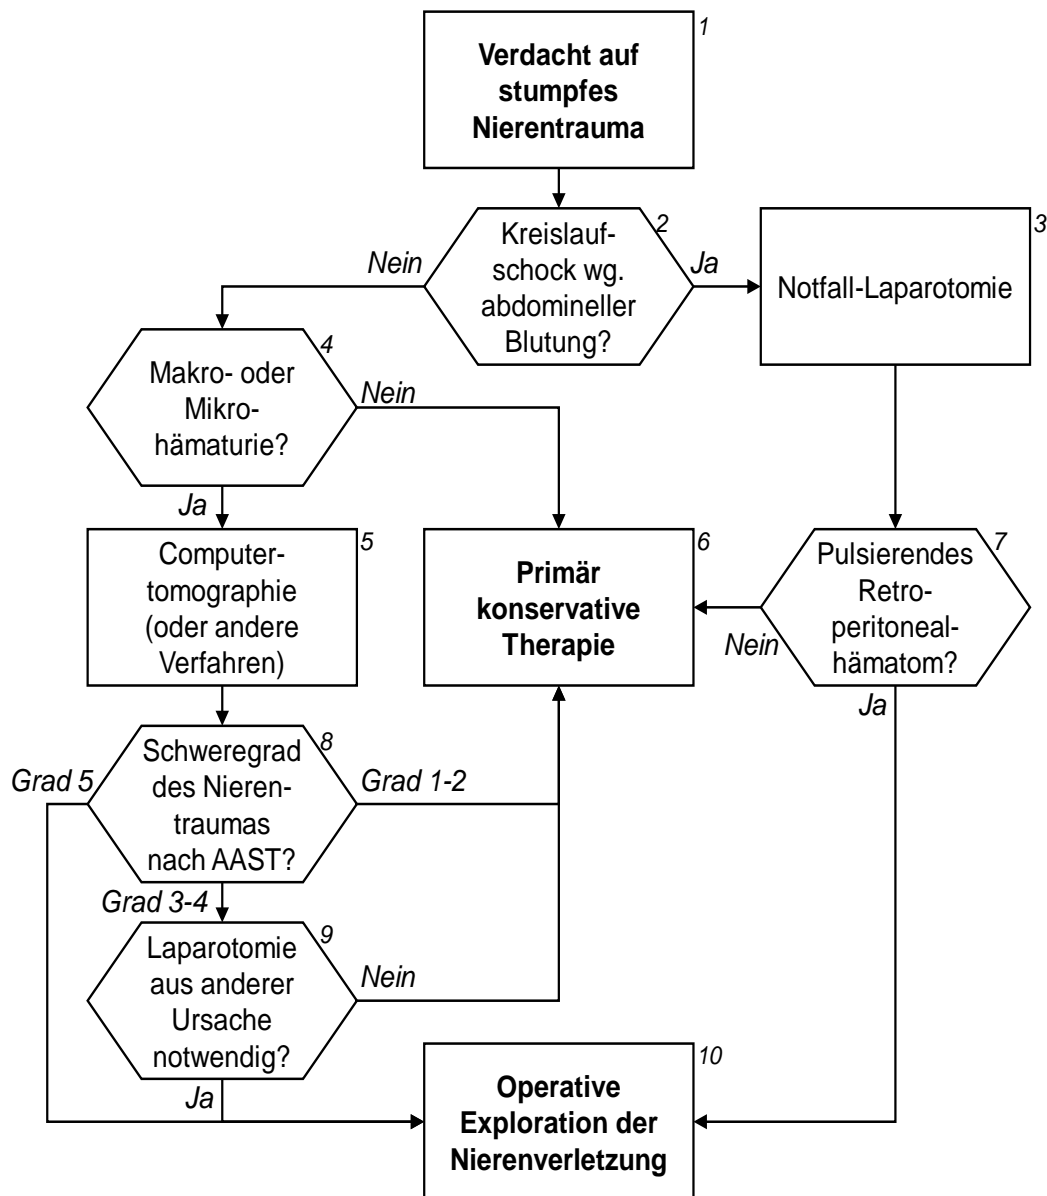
1
Verdacht auf stumpfes Nierentrauma

2
Kreislaufschock wg. abdomineller Blutung?

Nein

Ja

3
Notfall-Laparotomie

4
Makro- oder Mikrohämaturie?

Nein

Ja

5
Computertomographie (oder andere Verfahren)

6
Primär konservative Therapie

7
Pulsierendes Retroperitonealhämatom?

Nein

Ja

8
Schweregrad des Nierentraumas nach AAST?

Grad 5

Grad 1-2

Grad 3-4

9
Laparotomie aus anderer Ursache notwendig?

Nein

Ja

10
Operative Exploration der Nierenverletzung